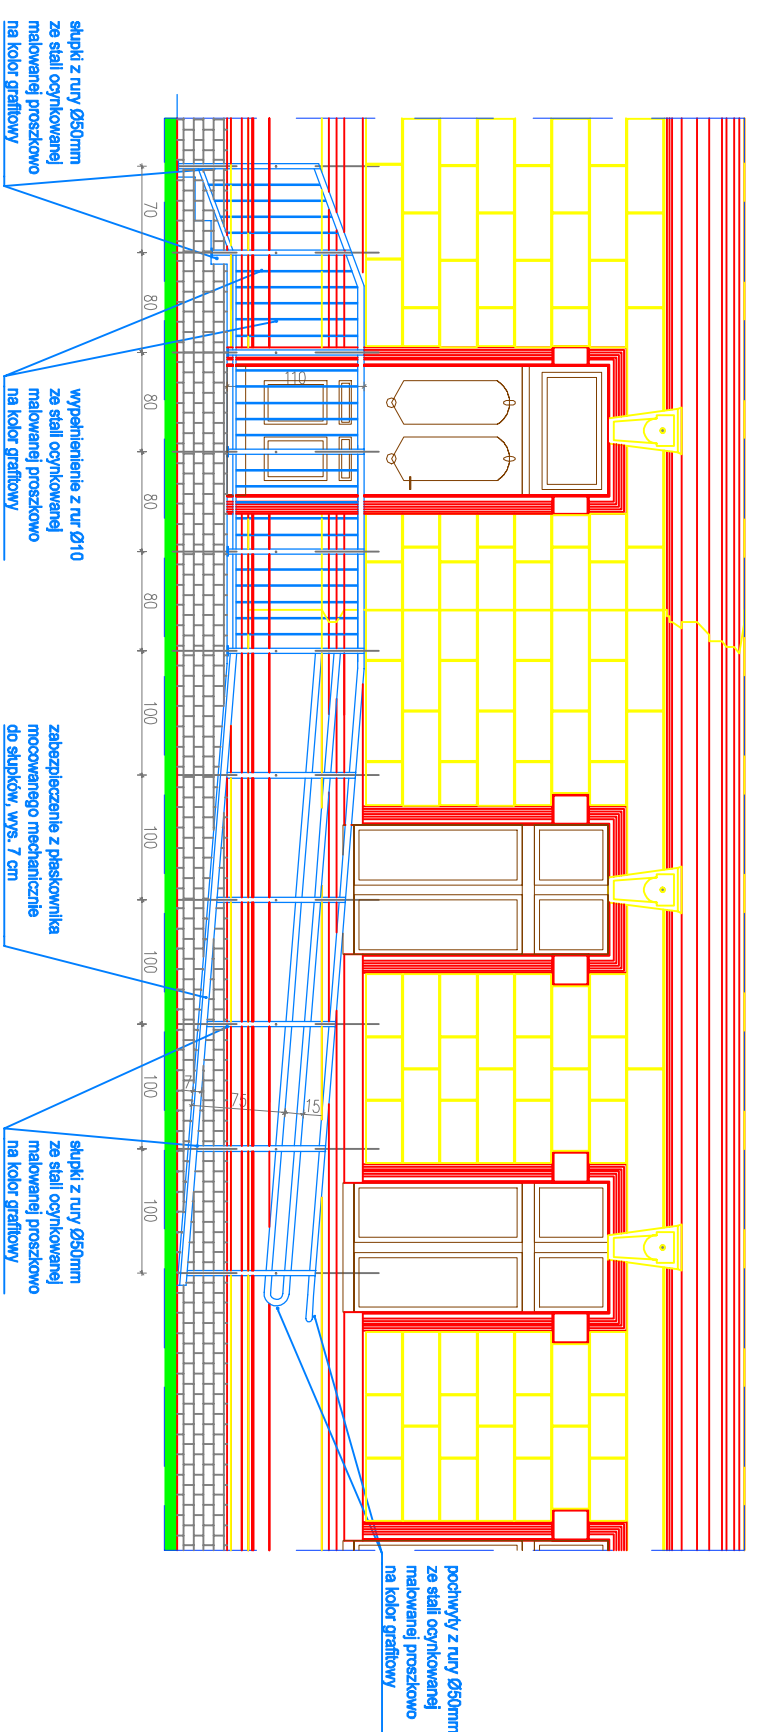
słupki z rury Ø50mm ze stali ocynkowanej malowanej proszkowo na kolor grafitowy

wypełnienie z rur Ø10 ze stali ocynkowanej malowanej proszkowo na kolor grafitowy

zabezpieczenie z płaskownika mocowanego mechanicznie do słupków, wys. 7 cm

słupki z rury Ø50mm ze stali ocynkowanej malowanej proszkowo na kolor grafitowy

pochwyty z rury Ø50mm ze stali ocynkowanej malowanej proszkowo na kolor grafitowy

70
80
80
80
80
100
100
100
100
100
110
7
75
15